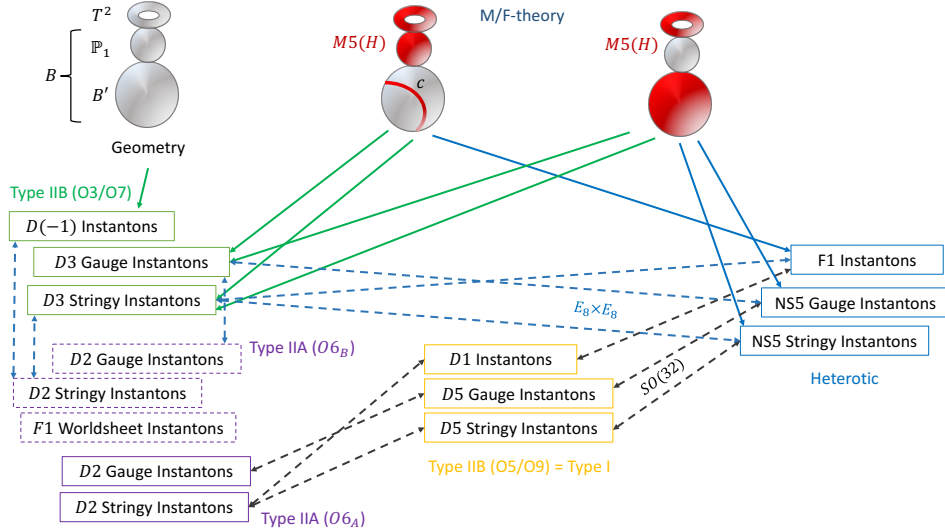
$T^2$
$\mathbb{P}_1$
$B$
$B'$
Geometry

M/F-theory
$M5(H)$
$c$
$M5(H)$

Type IIB (O3/O7)
$D(-1)$ Instantons
$D3$ Gauge Instantons
$D3$ Stringy Instantons
$D2$ Gauge Instantons
Type IIA ($O6_B$)
$D2$ Stringy Instantons
$F1$ Worldsheet Instantons

F1 Instantons
NS5 Gauge Instantons
$E_8 \times E_8$
NS5 Stringy Instantons
Heterotic

$D1$ Instantons
$D5$ Gauge Instantons
$D5$ Stringy Instantons
$SO(32)$
Type IIB (O5/O9) = Type I

$D2$ Gauge Instantons
$D2$ Stringy Instantons
Type IIA ($O6_A$)